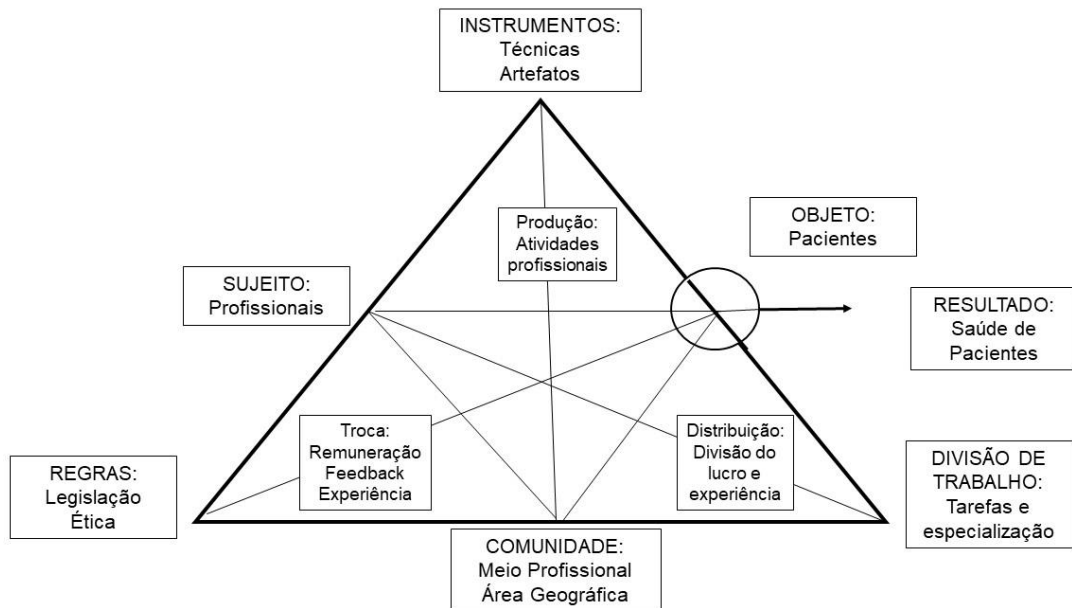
INSTRUMENTOS:
Técnicas
Artefatos

Produção:
Atividades
profissionais

OBJETO:
Pacientes

SUJEITO:
Profissionais

RESULTADO:
Saúde de
Pacientes

Troca:
Remuneração
Feedback
Experiência

Distribuição:
Divisão do
lucro e
experiência

REGRAS:
Legislação
Ética

DIVISÃO DE
TRABALHO:
Tarefas e
especialização

COMUNIDADE:
Meio Profissional
Área Geográfica